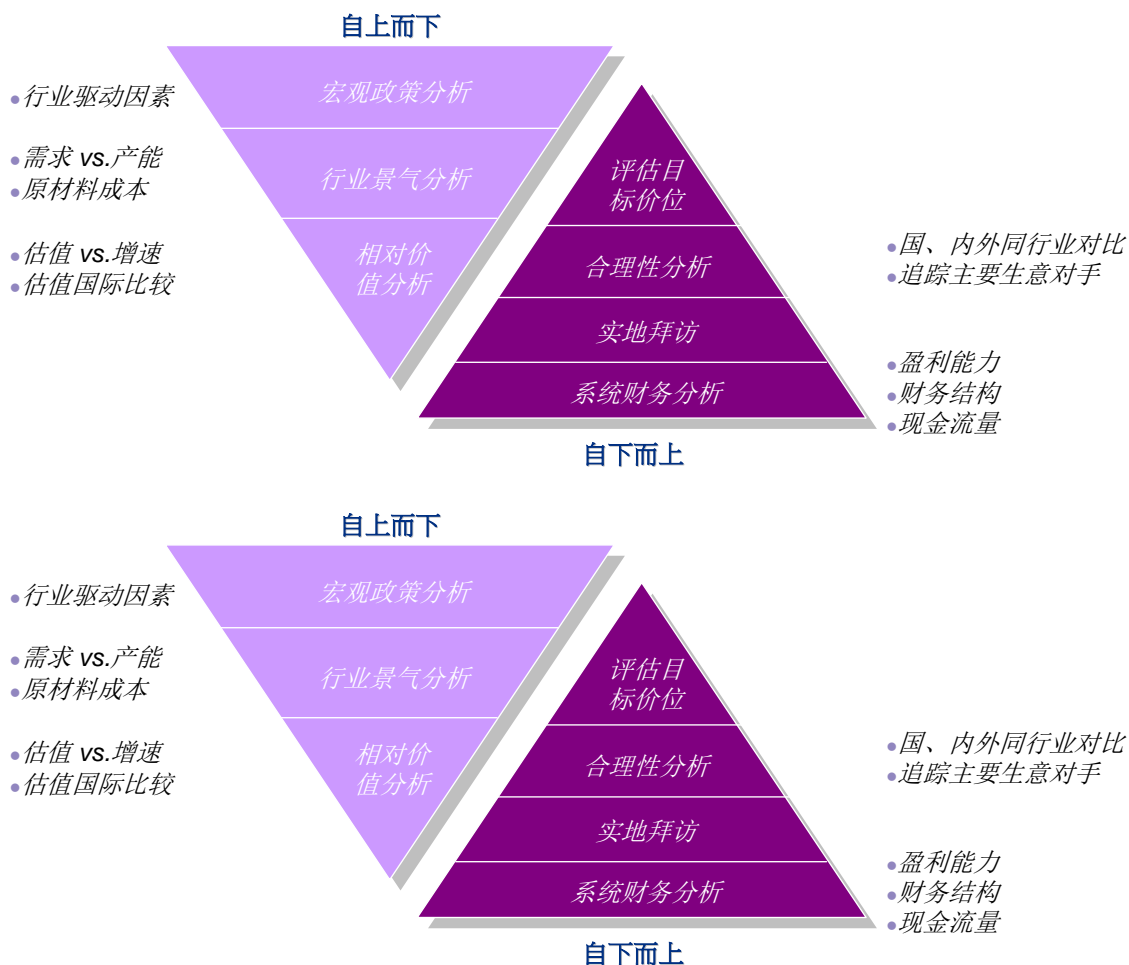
自上而下

行业驱动因素

需求 vs.产能
原材料成本

估值 vs.增速
估值国际比较

宏观政策分析

行业景气分析

相对价值分析

评估目标价位

合理性分析

实地拜访

系统财务分析

国、内外同行业对比
追踪主要生意对手

盈利能力
财务结构
现金流量

自下而上

自上而下

行业驱动因素

需求 vs.产能
原材料成本

估值 vs.增速
估值国际比较

宏观政策分析

行业景气分析

相对价值分析

评估目标价位

合理性分析

实地拜访

系统财务分析

国、内外同行业对比
追踪主要生意对手

盈利能力
财务结构
现金流量

自下而上